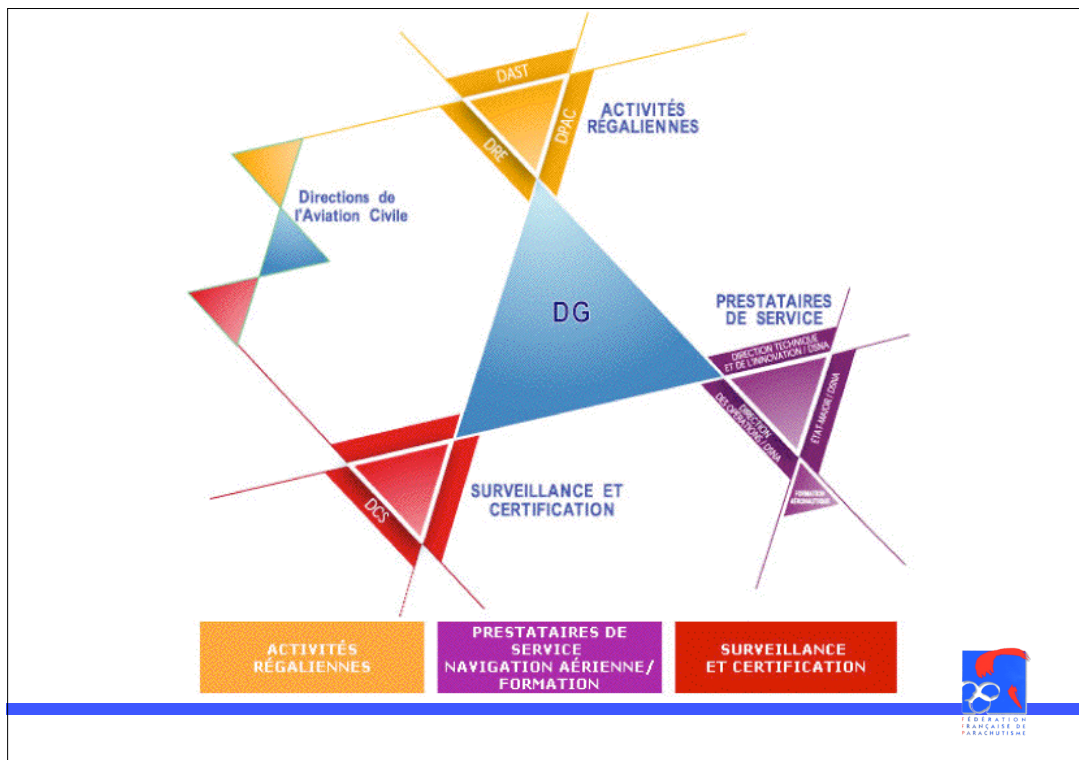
DAST

DPAC

DRE

ACTIVITÉS RÉGALIENNES

Directions de l'Aviation Civile

DG

PRESTATAIRES DE SERVICE

DIRECTION TECHNIQUE ET DE L'INNOVATION / DSNA

DIRECTION DES OPÉRATIONS / DSNA

ETAT-MAJOR / DSNA

FORMATION AÉRONAUTIQUE

DCS

SURVEILLANCE ET CERTIFICATION

ACTIVITÉS RÉGALIENNES

PRESTATAIRES DE SERVICE NAVIGATION AÉRIENNE/ FORMATION

SURVEILLANCE ET CERTIFICATION

FÉDÉRATION FRANÇAISE DE PARACHUTISME